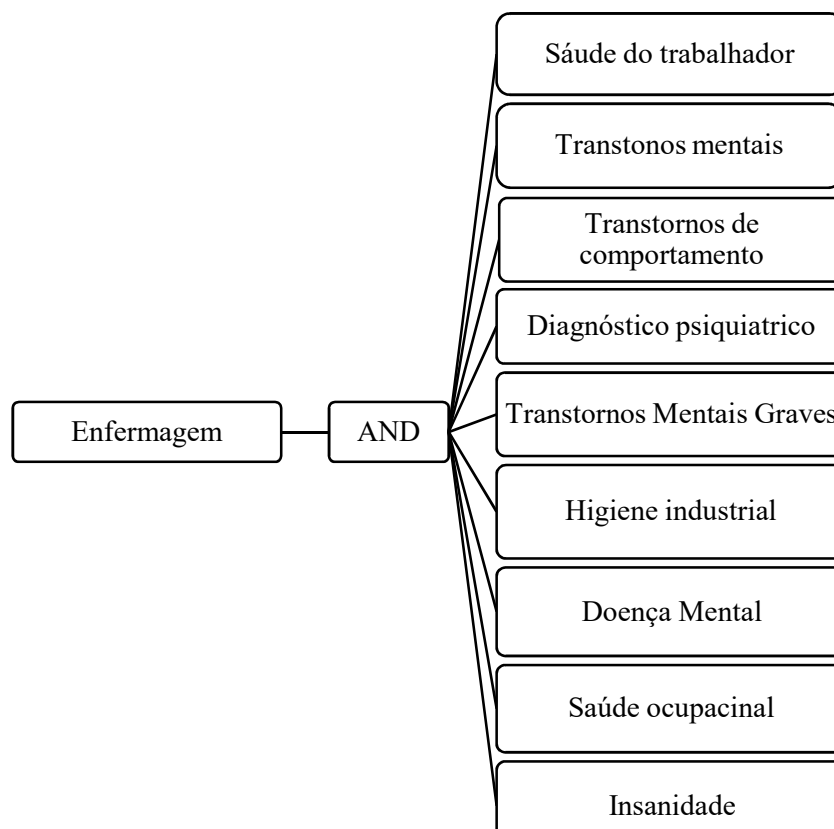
Enfermagem

AND

Sáude do trabalhador

Transtonos mentais

Transtornos de comportamento

Diagnóstico psiquiatrico

Transtornos Mentais Graves

Higiene industrial

Doença Mental

Saúde ocupacinal

Insanidade